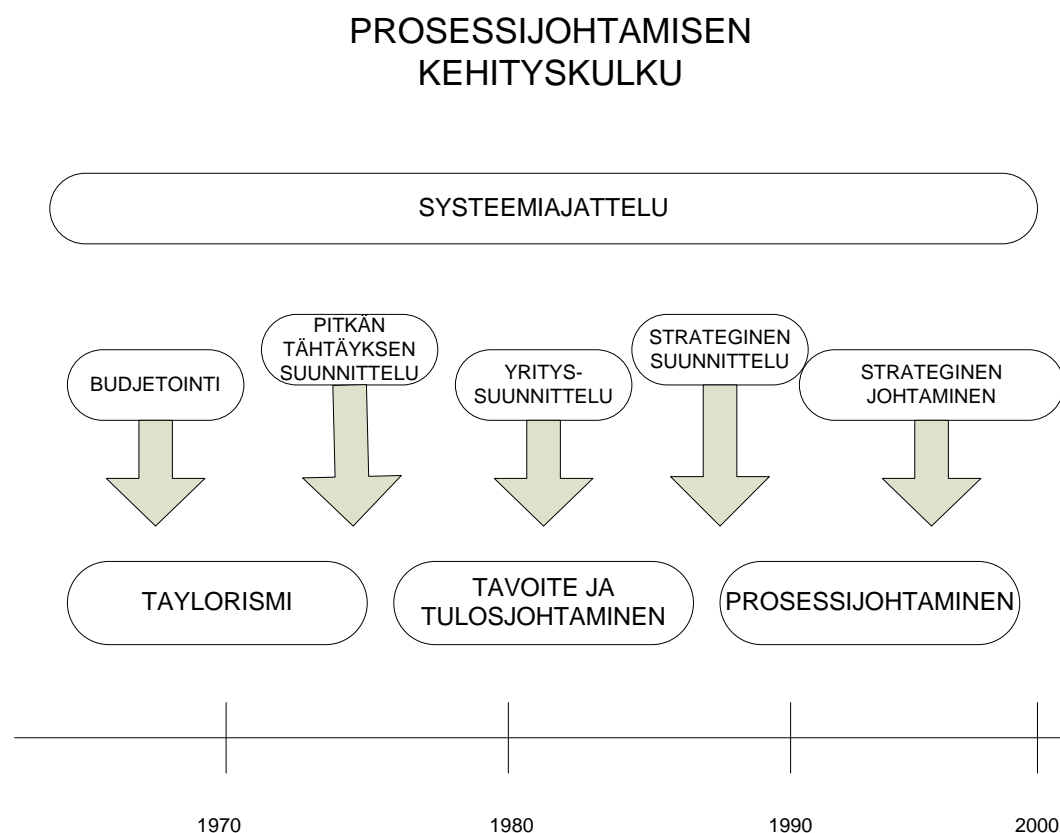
PROSESSIJOHTAMISEN KEHITYSKULKU

SYSTEEMIAJATTELU

BUDJETOINTI

PITKÄN TÄHTÄYKSEN SUUNNITTELU

YRITYS-SUUNNITTELU

STRATEGINEN SUUNNITTELU

STRATEGINEN JOHTAMINEN

TAYLORISMI

TAVOITE JA TULOSJOHTAMINEN

PROSESSIJOHTAMINEN

1970

1980

1990

2000